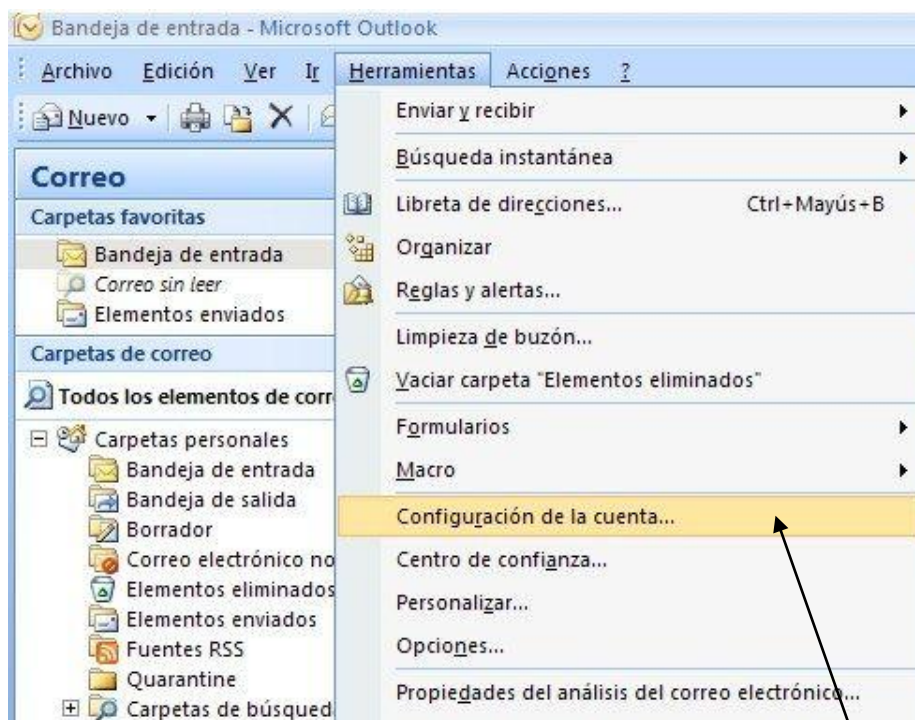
Bandeja de entrada - Microsoft Outlook

Archivo Edición Ver Ir Herramientas Acciones ?

Nuevo

Correo

Carpetas favoritas

Bandeja de entrada

Correo sin leer

Elementos enviados

Carpetas de correo

Todos los elementos de corr

Carpetas personales

Bandeja de entrada

Bandeja de salida

Borrador

Correo electrónico no

Elementos eliminados

Elementos enviados

Fuentes RSS

Quarantine

Carpetas de búsqued

Enviar y recibir

Búsqueda instantánea

Libreta de direcciones... Ctrl+Mayús+B

Organizar

Reglas y alertas...

Limpieza de buzón...

Vaciar carpeta "Elementos eliminados"

Formularios

Macro

Configuración de la cuenta...

Centro de confianza...

Personalizar...

Opciones...

Propiedades del análisis del correo electrónico...